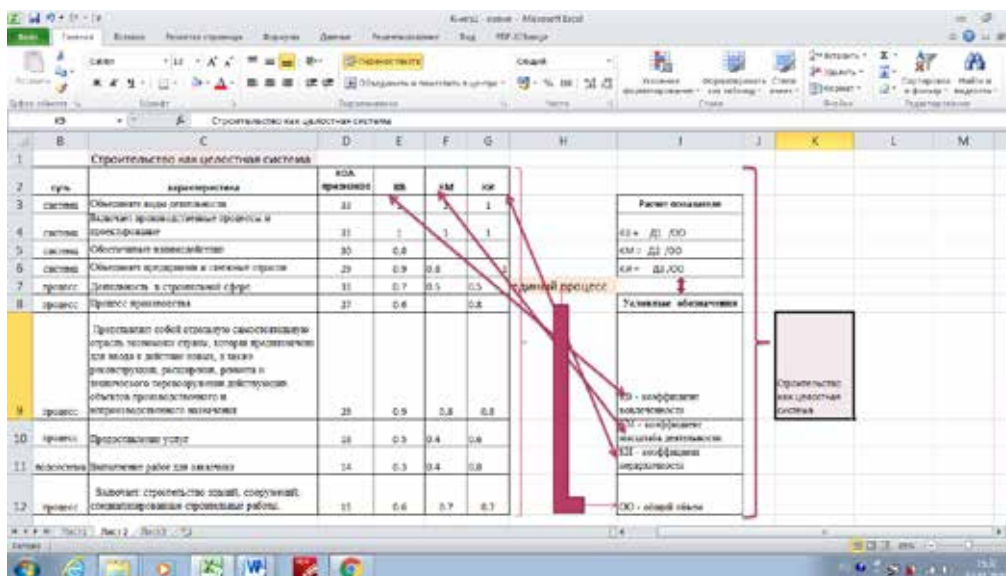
Кластер - книга - Microsoft Excel

Файл Главная Вставка Разметка страницы Формулы Данные Рецензирование Вид PDF-XChange

Calibri 11 Переносить текст Объединить и поместить в центре Общий Условное форматирование Форматировать как таблицу Стили ячеек Вставить Удалить Формат Сортировка и фильтр Найти и выделить

Буфер обмена Шрифт Выравнивание Число Стили Ячейки Редактирование

K9 Строительство как целостная система

| | B | C | D | E | F | G | H | I | J | K | L | M |
|---|---|---|---|---|---|---|---|---|---|---|---|---|
| 1 | | Строительство как целостная система | | | | | | | | | | |
| 2 | суть | характеристика | кол. признаков | КВ | КМ | КИ | | | | | | |
| 3 | система | Объединяет видов деятельности | 33 | | 1 | 1 | | Расчет показателя | | | | |
| 4 | система | Включает производственные процессы и проектирование | 31 | 1 | 1 | 1 | | КВ = Д1 /ОО | | | | |
| 5 | система | Обеспечивает взаимодействие | 30 | 0.8 | | | | КМ = Д2 /ОО | | | | |
| 6 | система | Объединяет предприятия и смежные отрасли | 29 | 0.9 | 0.8 | | | КИ = Д3 /ОО | | | | |
| 7 | процесс | Деятельность в строительной сфере | 31 | 0.7 | 0.5 | 0.5 | единый процесс | | | | | |
| 8 | процесс | Процесс производства | 27 | 0.6 | | 0.8 | | Условные обозначения | | | | |
| 9 | процесс | Представляет собой отдельную самостоятельную отрасль экономики страны, которая предназначена для ввода в действие новых, а также реконструкции, расширения, ремонта и технического перевооружения действующих объектов производственного и непроизводственного назначения | 25 | 0.9 | 0.8 | 0.8 | | КВ - коэффициент всеобщности | | Строительство как целостная система | | |
| 10 | процесс | Предоставление услуг | 18 | 0.5 | 0.4 | 0.6 | | КМ - коэффициент масштаба деятельности | | | | |
| 11 | подсистема | Выполнение работ для заказчика | 14 | 0.3 | 0.4 | 0.8 | | КИ - коэффициент иерархичности | | | | |
| 12 | процесс | Включает: строительство зданий, сооружений; специализированные строительные работы. | 15 | 0.6 | 0.7 | 0.7 | | ОО - общий объем | | | | |

Лист1 Лист2 Лист3

Готово